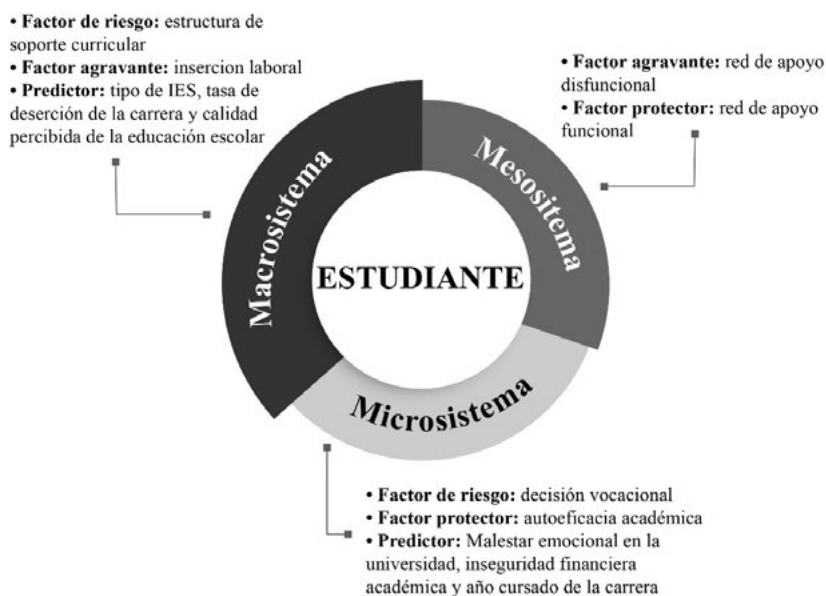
• **Factor de riesgo:** estructura de soporte curricular
• **Factor agravante:** insercion laboral
• **Predictor:** tipo de IES, tasa de deserción de la carrera y calidad percibida de la educación escolar

• **Factor agravante:** red de apoyo disfuncional
• **Factor protector:** red de apoyo funcional

Macrosistema

Mesositema

ESTUDIANTE

Microsistema

• **Factor de riesgo:** decisión vocacional
• **Factor protector:** autoeficacia académica
• **Predictor:** Malestar emocional en la universidad, inseguridad financiera académica y año cursado de la carrera